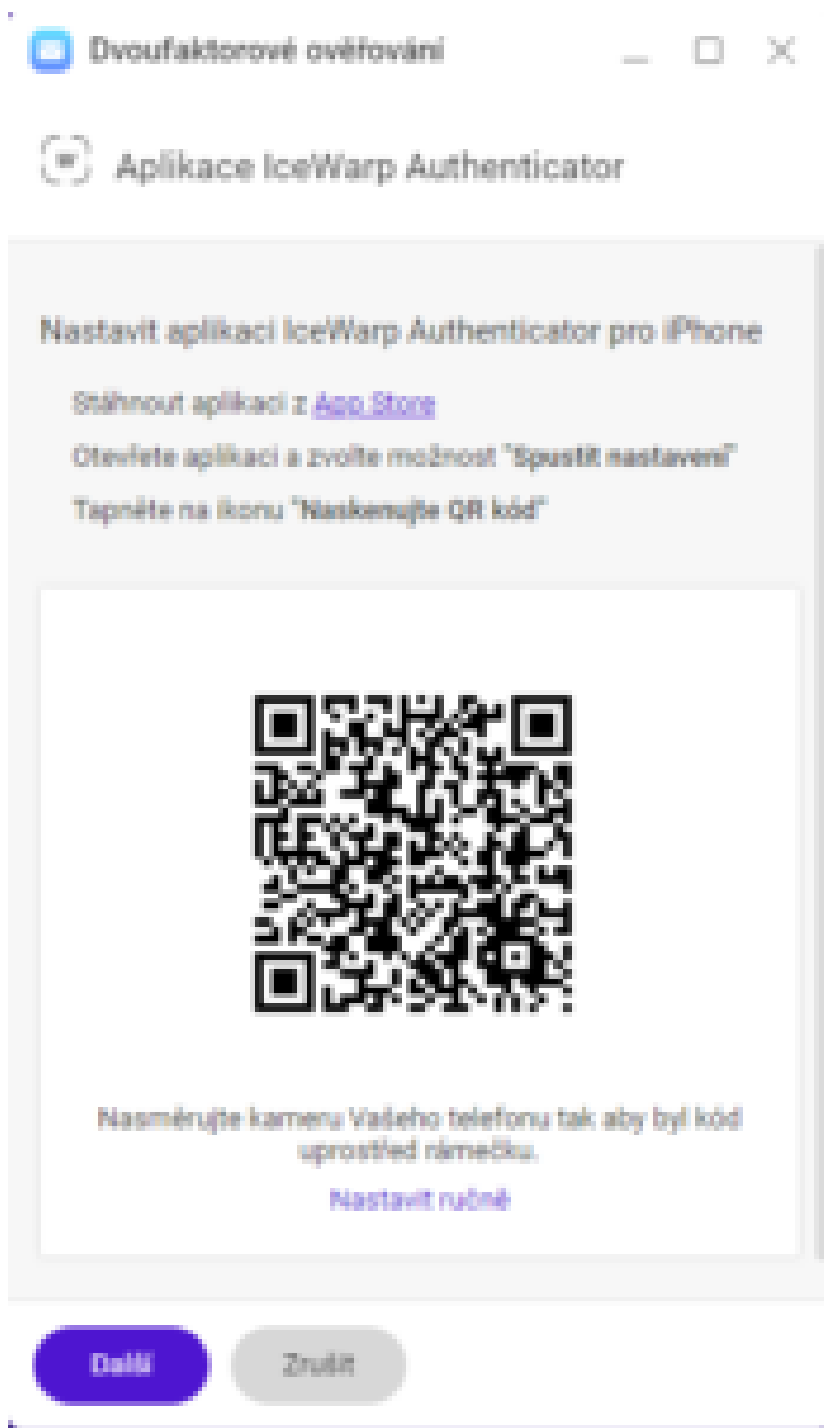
Dvoufaktorové ověřování

Aplikace IceWarp Authenticator

Nastavit aplikaci IceWarp Authenticator pro iPhone

Stáhnout aplikaci z App Store

Otevřete aplikaci a zvolte možnost "Spustit nastavení"

Tapněte na ikonu "Naskenujte QR kód"

Nasměrujte kameru Vašeho telefonu tak aby byl kód uprostřed rámečku.

Nastavit ručně

Další

Zrušit